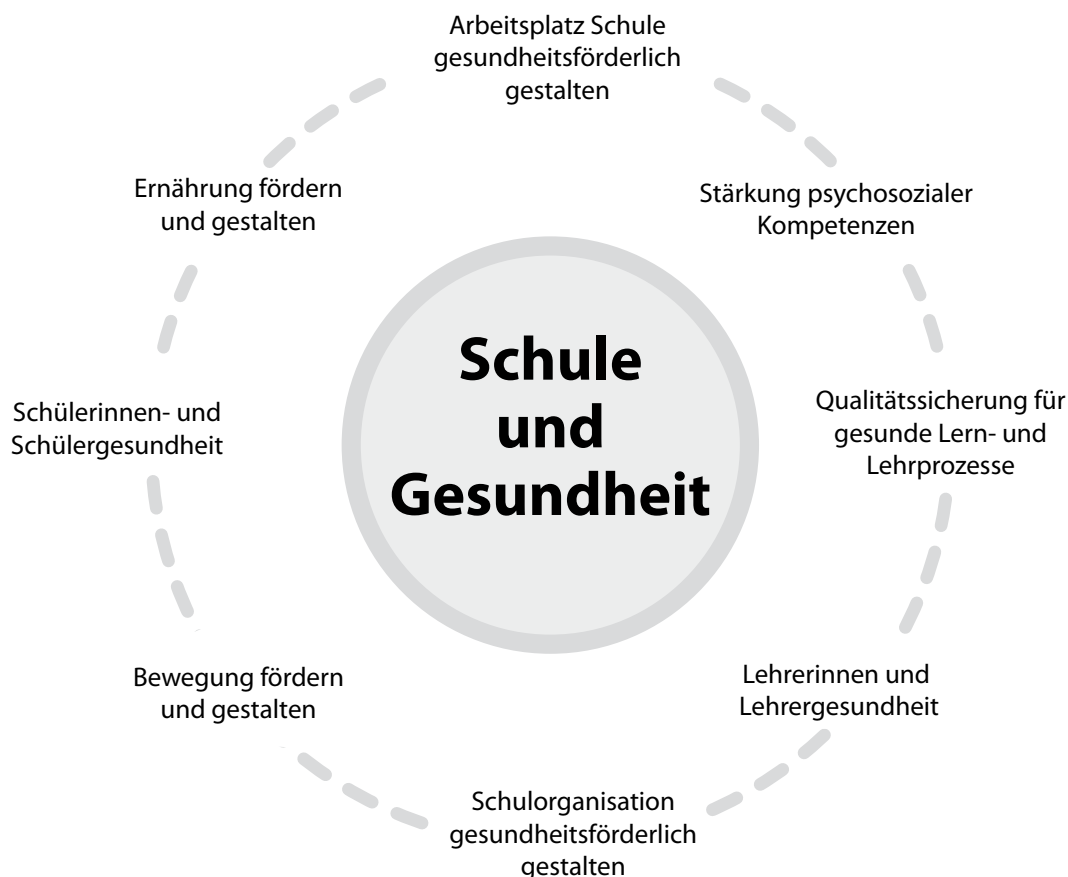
Arbeitsplatz Schule gesundheitsförderlich gestalten

Stärkung psychosozialer Kompetenzen

Qualitätssicherung für gesunde Lern- und Lehrprozesse

Lehrerinnen und Lehrergesundheit

Schulorganisation gesundheitsförderlich gestalten

Bewegung fördern und gestalten

Schülerinnen- und Schülergesundheit

Ernährung fördern und gestalten

Schule und Gesundheit